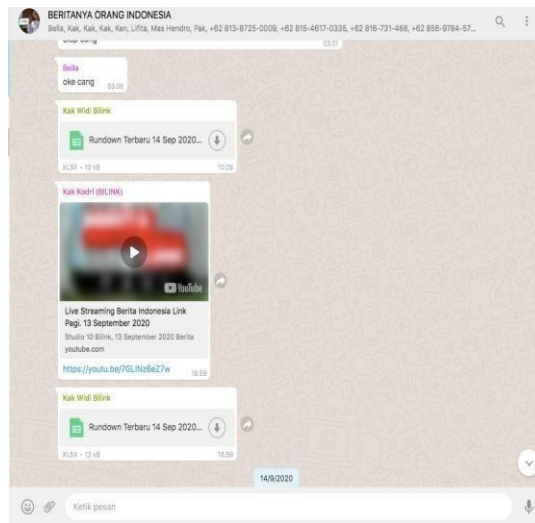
BERITANYA ORANG INDONESIA

Bella, Kak, Kak, Kak, Ken, Lifita, Mas Hendro, Pak, +62 813-8725-0009, +62 815-4617-0335, +62 816-731-468, +62 856-9784-57...

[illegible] 03.31

Bella

oke cang 03.06

Kak Widi Bilink

Rundown Terbaru 14 Sep 2020...

XLSX • 13 kB 10.09

Kak Kodri (BILINK)

YouTube

Live Streaming Berita Indonesia Link Pagi. 13 September 2020

Studio 10 Bilink, 13 September 2020 Berita

youtube.com

https://youtu.be/7GLlNz6eZ7w 18.59

Kak Widi Bilink

Rundown Terbaru 14 Sep 2020...

XLSX • 13 kB 18.59

14/9/2020

Ketik pesan